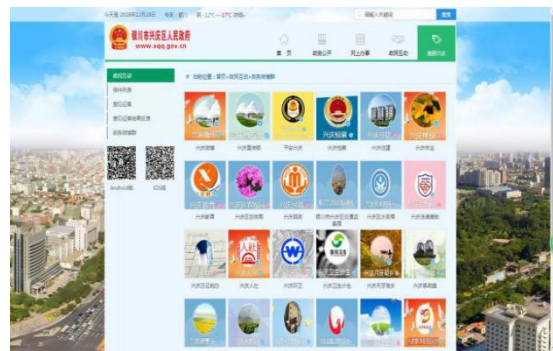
今天是 2018年12月28日 星期五 银川 -12°C ~ -6°C 多云

银川市兴庆区人民政府
www.xqq.gov.cn

请输入关键词 搜索

首页
政务公开
网上办事
政民互动
兴庆印象

政民互动
在线访谈
意见征集
区长信箱
政务微博

当前位置：首页 > 政民互动 > 政务微博

Android版 iOS版

兴庆教育 兴庆发布 平安兴庆 兴庆检察 兴庆住建 兴庆农业
兴庆教育 兴庆发布 平安兴庆 兴庆检察 兴庆住建 兴庆农业
兴庆市场 兴庆文体局 兴庆消防 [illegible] 兴庆卫生计生 兴庆食药
兴庆文旅 兴庆人社 兴庆民政 兴庆卫生计生 兴庆司法 兴庆环保
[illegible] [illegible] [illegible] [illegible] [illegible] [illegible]